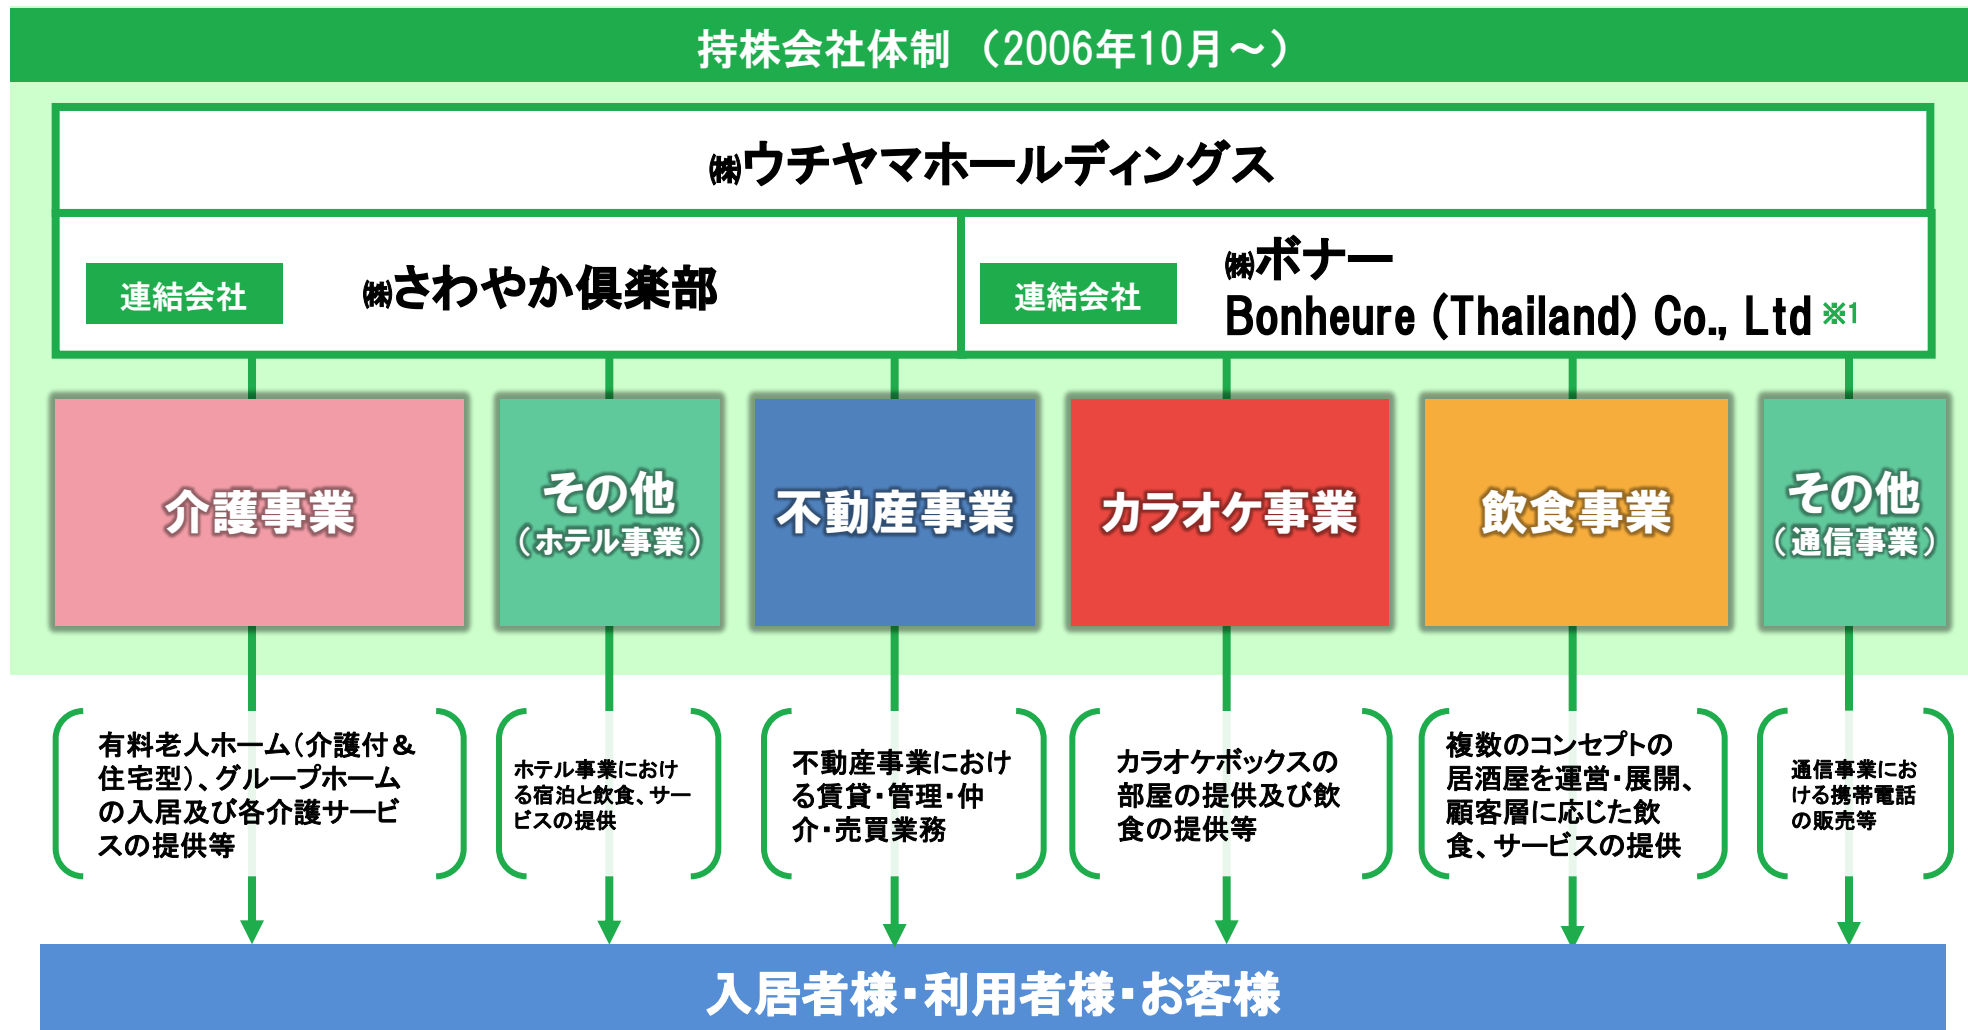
持株会社体制（2006年10月～）

㈱ウチヤマホールディングス

連結会社

㈱さわやか倶楽部

連結会社

㈱ボナー
Bonheure (Thailand) Co., Ltd ※1

介護事業

その他
（ホテル事業）

不動産事業

カラオケ事業

飲食事業

その他
（通信事業）

有料老人ホーム(介護付＆住宅型)、グループホームの入居及び各介護サービスの提供等

ホテル事業における宿泊と飲食、サービスの提供

不動産事業における賃貸･管理･仲介･売買業務

カラオケボックスの部屋の提供及び飲食の提供等

複数のコンセプトの居酒屋を運営･展開、顧客層に応じた飲食、サービスの提供

通信事業における携帯電話の販売等

入居者様･利用者様･お客様